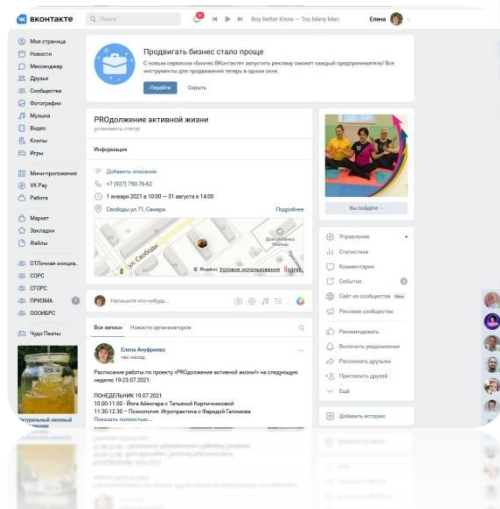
ВКОНТАКТЕ

Поиск

Boy Better Know — Too Many Man

Елена

Моя страница
Новости
Мессенджер
Друзья
Сообщества
Фотографии
Музыка
Видео
Клипы
Игры

Мини-приложения
VK Pay
Работа

Маркет
Закладки
Файлы

ОТЛичная иници..
СОРС
СГОРС
ПРИЗМА
ООСИВРС

Чудо Пасты

Натуральный жёлтый

Продвигать бизнес стало проще

С новым сервисом «Бизнес ВКонтакте» запустить рекламу сможет каждый предприниматель! Все инструменты для продвижения теперь в одном окне.

Перейти Скрыть

PROдолжение активной жизни

установить статус

Информация

Добавить описание

+7 (927) 750-76-02

1 января 2021 в 10:00 — 31 августа в 14:00

Свободы ул.71, Самара

Подробнее

ул. Свободы

© Яндекс Условия использования Яндекс

Напишите что-нибудь...

Все записи Записи организаторов

Елена Ануфриева
час назад

Расписание работы по проекту «PROдолжение активной жизни» на следующую неделю 19-23.07.2021:

ПОНЕДЕЛЬНИК 19.07.2021
10.00-11.00 - Йога Айенгара с Татьяной Корпачковой
11.30-12.30 – Психология. Игропрактика с Фаридой Гилмовой
Показать полностью...

Вы пойдёте

Управление
Статистика
Комментарии
События
Сайт из сообщества New
Реклама сообщества

Рекомендовать
Включить уведомления
Рассказать друзьям
Пригласить друзей
Ещё

Добавить историю